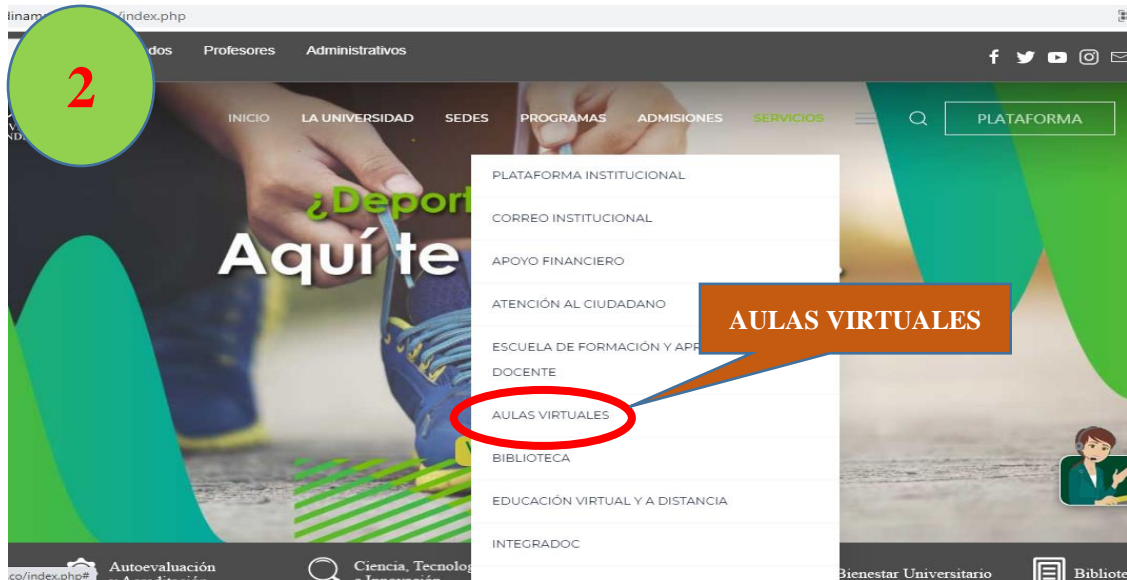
linam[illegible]/index.php

2

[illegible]dos Profesores Administrativos

INICIO LA UNIVERSIDAD SEDES PROGRAMAS ADMISIONES SERVICIOS PLATAFORMA

¿Depor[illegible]
Aquí te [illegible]

PLATAFORMA INSTITUCIONAL
CORREO INSTITUCIONAL
APOYO FINANCIERO
ATENCIÓN AL CIUDADANO
ESCUELA DE FORMACIÓN Y APR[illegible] DOCENTE
AULAS VIRTUALES
BIBLIOTECA
EDUCACIÓN VIRTUAL Y A DISTANCIA
INTEGRADOC

AULAS VIRTUALES

co/index.php# Autoevaluación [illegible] Ciencia, Tecnolog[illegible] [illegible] Bienestar Universitario Bibliote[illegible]